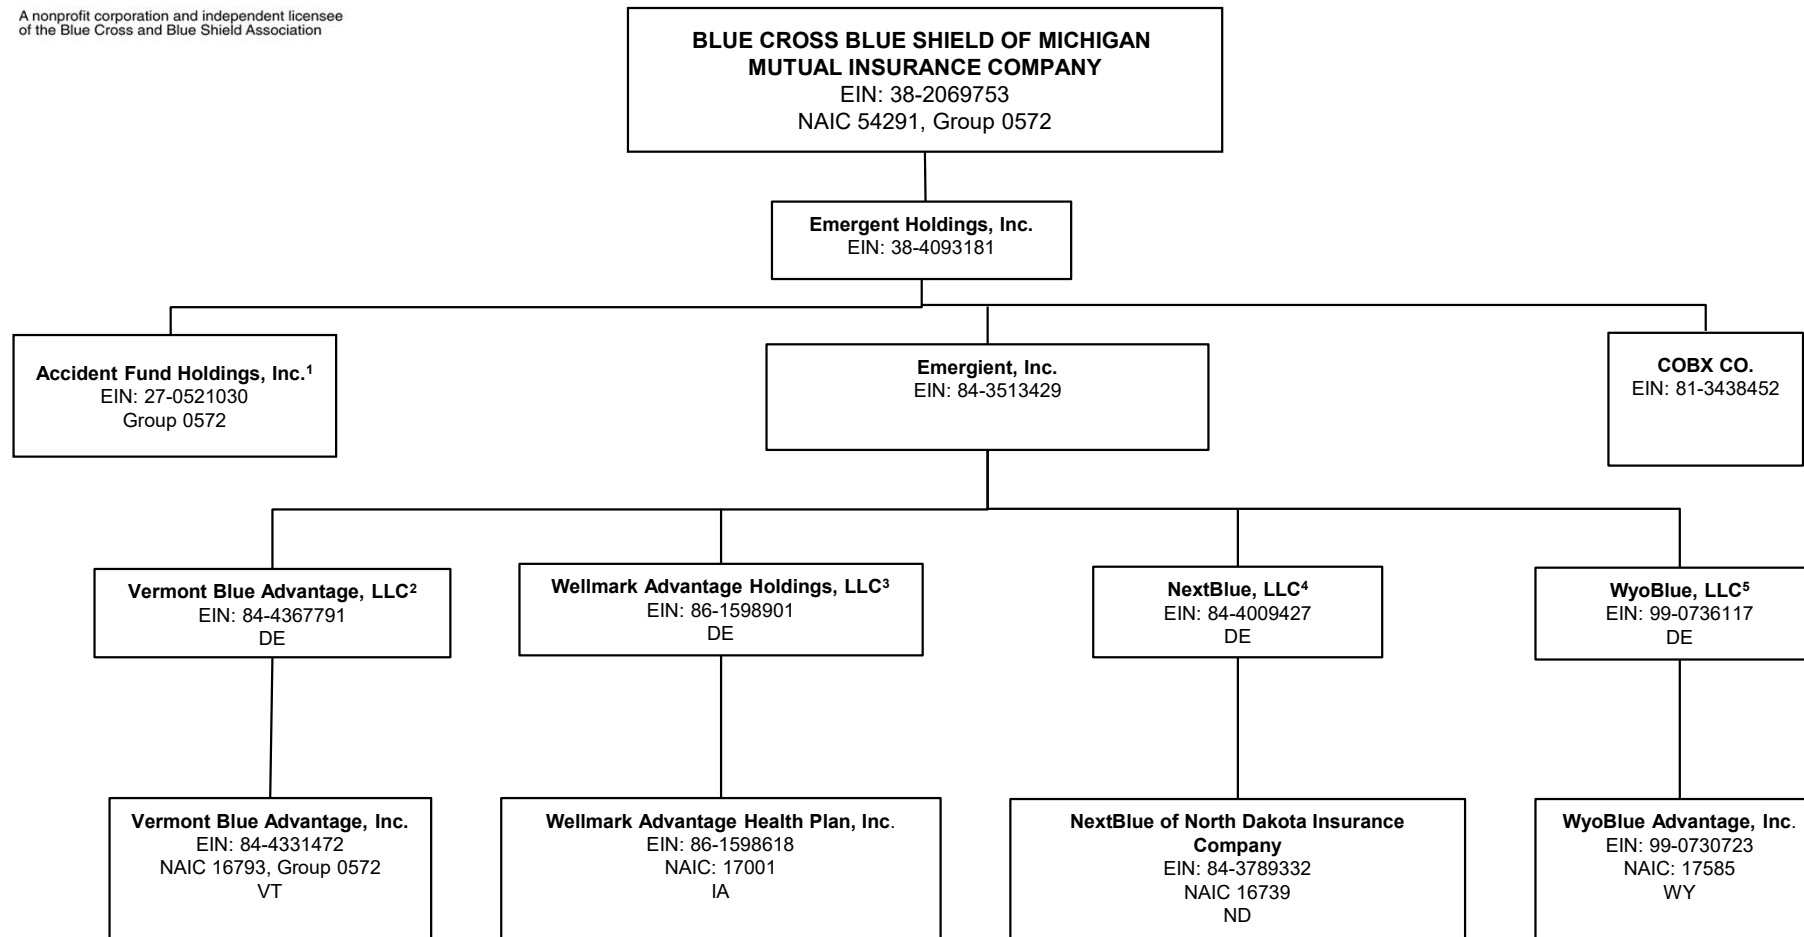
A nonprofit corporation and independent licensee of the Blue Cross and Blue Shield Association

BLUE CROSS BLUE SHIELD OF MICHIGAN MUTUAL INSURANCE COMPANY
EIN: 38-2069753
NAIC 54291, Group 0572

Emergent Holdings, Inc.
EIN: 38-4093181

Accident Fund Holdings, Inc.$^1$
EIN: 27-0521030
Group 0572

Emergient, Inc.
EIN: 84-3513429

COBX CO.
EIN: 81-3438452

Vermont Blue Advantage, LLC$^2$
EIN: 84-4367791
DE

Wellmark Advantage Holdings, LLC$^3$
EIN: 86-1598901
DE

NextBlue, LLC$^4$
EIN: 84-4009427
DE

WyoBlue, LLC$^5$
EIN: 99-0736117
DE

Vermont Blue Advantage, Inc.
EIN: 84-4331472
NAIC 16793, Group 0572
VT

Wellmark Advantage Health Plan, Inc.
EIN: 86-1598618
NAIC: 17001
IA

NextBlue of North Dakota Insurance Company
EIN: 84-3789332
NAIC 16739
ND

WyoBlue Advantage, Inc.
EIN: 99-0730723
NAIC: 17585
WY